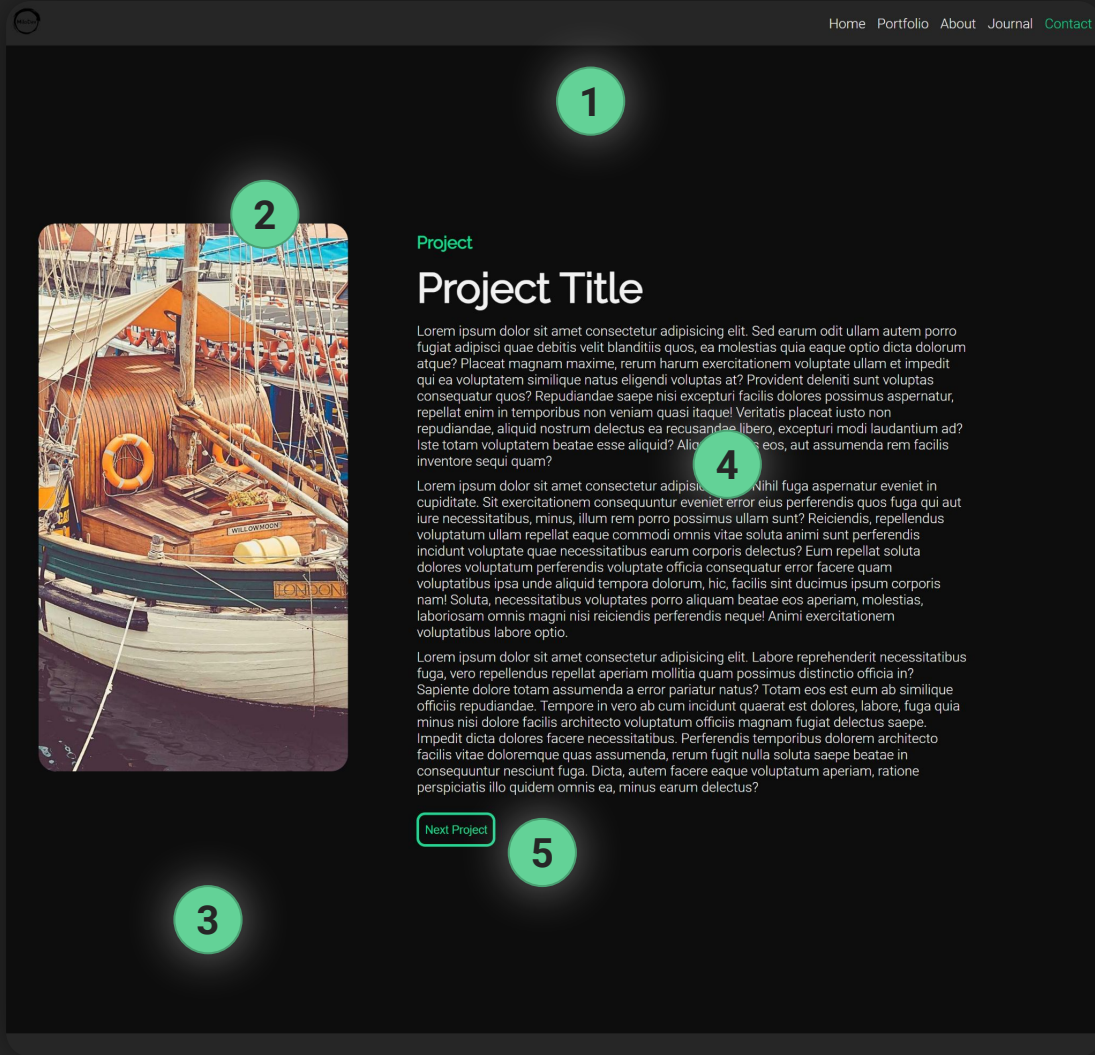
Home Portfolio About Journal Contact

1

2

Project

Project Title

Lorem ipsum dolor sit amet consectetur adipisicing elit. Sed earum odit ullam autem porro fugiat adipisci quae debitis velit blanditiis quos, ea molestias quia eaque optio dicta dolorum atque? Placeat magnam maxime, rerum harum exercitationem voluptate ullam et impedit qui ea voluptatem similique natus eligendi voluptas at? Provident deleniti sunt voluptas consequatur quos? Repudiandae saepe nisi excepturi facilis dolores possimus aspernatur, repellat enim in temporibus non veniam quasi itaque! Veritatis placeat iusto non repudiandae, aliquid nostrum delectus ea recusandae libero, excepturi modi laudantium ad? Iste totam voluptatem beatae esse aliquid? Alio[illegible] eos, aut assumenda rem facilis inventore sequi quam?

4

Lorem ipsum dolor sit amet consectetur adipisi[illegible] Nihil fuga aspernatur eveniet in cupiditate. Sit exercitationem consequuntur eveniet error eius perferendis quos fuga qui aut iure necessitatibus, minus, illum rem porro possimus ullam sunt? Reiciendis, repellendus voluptatum ullam repellat eaque commodi omnis vitae soluta animi sunt perferendis incidunt voluptate quae necessitatibus earum corporis delectus? Eum repellat soluta dolores voluptatum perferendis voluptate officia consequatur error facere quam voluptatibus ipsa unde aliquid tempora dolorum, hic, facilis sint ducimus ipsum corporis nam! Soluta, necessitatibus voluptates porro aliquam beatae eos aperiam, molestias, laboriosam omnis magni nisi reiciendis perferendis neque! Animi exercitationem voluptatibus labore optio.

Lorem ipsum dolor sit amet consectetur adipisicing elit. Labore reprehenderit necessitatibus fuga, vero repellendus repellat aperiam mollitia quam possimus distinctio officia in? Sapiente dolore totam assumenda a error pariatur natus? Totam eos est eum ab similique officiis repudiandae. Tempore in vero ab cum incidunt quaerat est dolores, labore, fuga quia minus nisi dolore facilis architecto voluptatum officiis magnam fugiat delectus saepe. Impedit dicta dolores facere necessitatibus. Perferendis temporibus dolorem architecto facilis vitae doloremque quas assumenda, rerum fugit nulla soluta saepe beatae in consequuntur nesciunt fuga. Dicta, autem facere eaque voluptatum aperiam, ratione perspiciatis illo quidem omnis ea, minus earum delectus?

Next Project

5

3